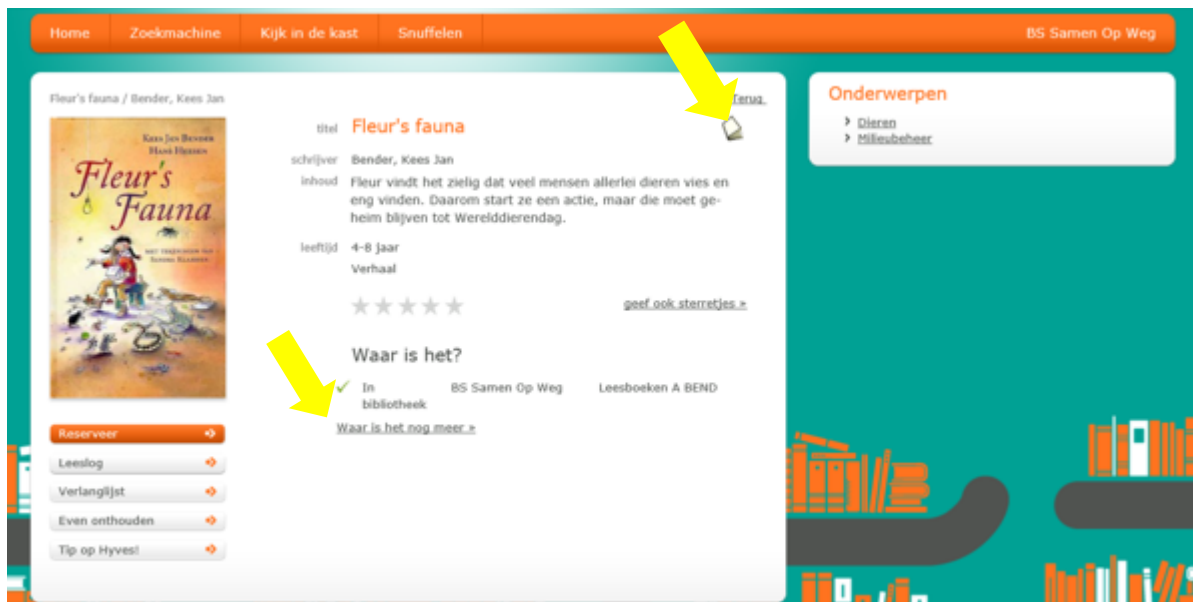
Home Zoekmachine Kijk in de kast Snuffelen BS Samen Op Weg

Fleur's fauna / Bender, Kees Jan

Terug

Kees Jan Bender
Hans Hessen
Fleur's Fauna
met tekeningen van
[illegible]

titel Fleur's fauna

schrijver Bender, Kees Jan

inhoud Fleur vindt het zielig dat veel mensen allerlei dieren vies en eng vinden. Daarom start ze een actie, maar die moet geheim blijven tot Werelddierendag.

leeftijd 4-8 jaar

Verhaal

geef ook sterretjes »

Waar is het?

In bibliotheek BS Samen Op Weg Leesboeken A BEND

Waar is het nog meer »

Reserveer
Leeslog
Verlanglijst
Even onthouden
Tip op Hyves!

Onderwerpen
Dieren
Milieubeheer